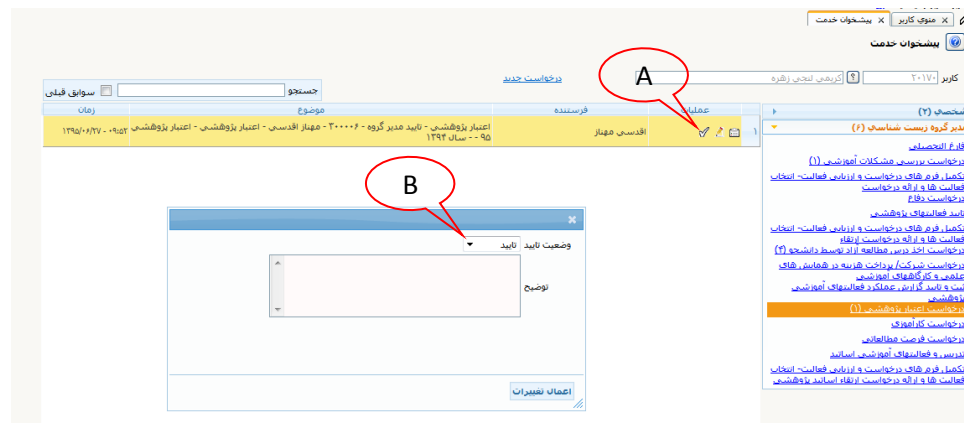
منوی کاربر × پیشخوان خدمت ×

پیشخوان خدمت

کاربر ۲۰۱۷۰ کریمی لنجی زهره

درخواست جدید

جستجو سوابق قبلی

A

| | عملیات | فرستنده | موضوع | زمان |
|---|---|---|---|---|
| ۱ | | اقدسی مهناز | اعتبار پژوهشی - تایید مدیر گروه - ۳۰۰۰۰۶ - مهناز اقدسی - اعتبار پژوهشی - اعتبار پژوهشی ۹۵ - - سال ۱۳۹۴ | ۱۳۹۵/۰۴/۲۷ - ۰۹:۵۲ |

شخصی (۲)
مدیر گروه زیست شناسی (۶)
فارغ التحصیلی
درخواست بررسی مشکلات آموزشی (۱)
تکمیل فرم های درخواست و ارزیابی فعالیت- انتخاب فعالیت ها و ارائه درخواست دفاع
تایید فعالیتهای پژوهشی
تکمیل فرم های درخواست و ارزیابی فعالیت- انتخاب فعالیت ها و ارائه درخواست ارتقاء
درخواست اخذ درس مطالعه آزاد توسط دانشجو (۴)
درخواست شرکت/ پرداخت هزینه در همایش های علمی و کارگاههای آموزشی
ثبت و تایید گزارش عملکرد فعالیتهای آموزشی پژوهشی
درخواست اعتبار پژوهشی (۱)
درخواست کارآموزی
درخواست فرصت مطالعاتی
تدریس و فعالیتهای آموزشی اساتید
تکمیل فرم های درخواست و ارزیابی فعالیت- انتخاب فعالیت ها و ارائه درخواست ارتقاء اساتید پژوهشی

B

وضعیت تایید تایید
توضیح
اعمال تغییرات